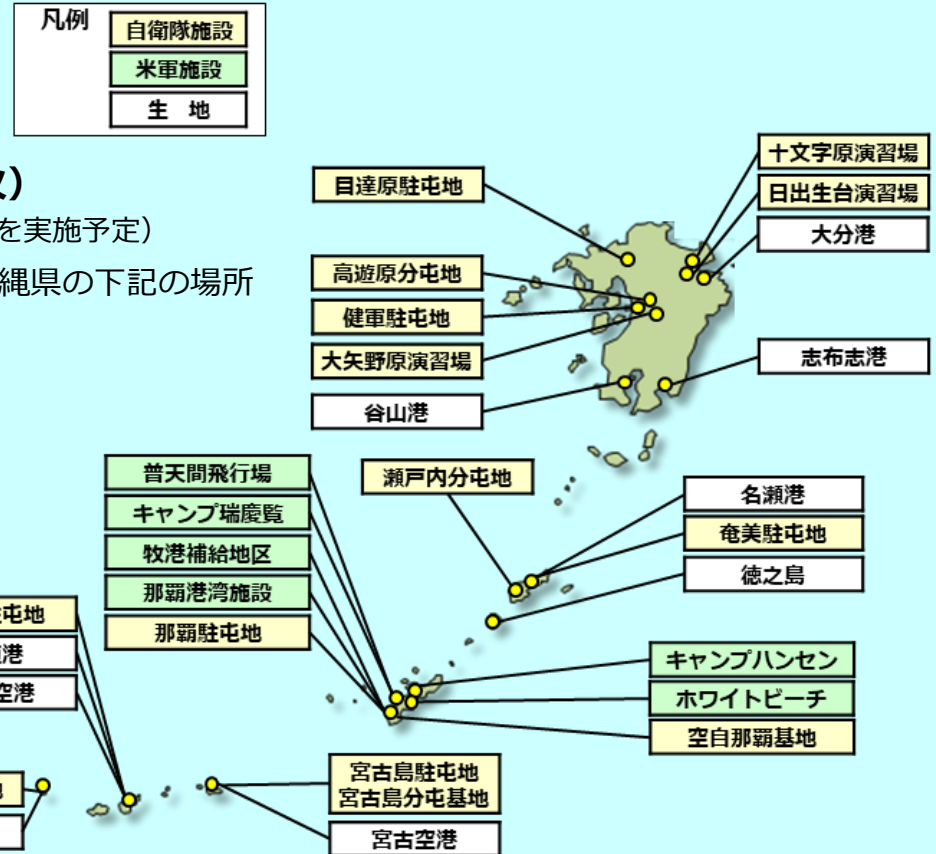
凡例
自衛隊施設
米軍施設
生　地

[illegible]）
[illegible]を実施予定）
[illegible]縄県の下記の場所

十文字原演習場
日出生台演習場
大分港
目達原駐屯地
高遊原分屯地
健軍駐屯地
大矢野原演習場
志布志港
谷山港
普天間飛行場
キャンプ瑞慶覧
牧港補給地区
那覇港湾施設
那覇駐屯地
瀬戸内分屯地
名瀬港
奄美駐屯地
徳之島
キャンプハンセン
ホワイトビーチ
空自那覇基地
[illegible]屯地
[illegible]港
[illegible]空港
宮古島駐屯地
宮古島分屯基地
宮古空港